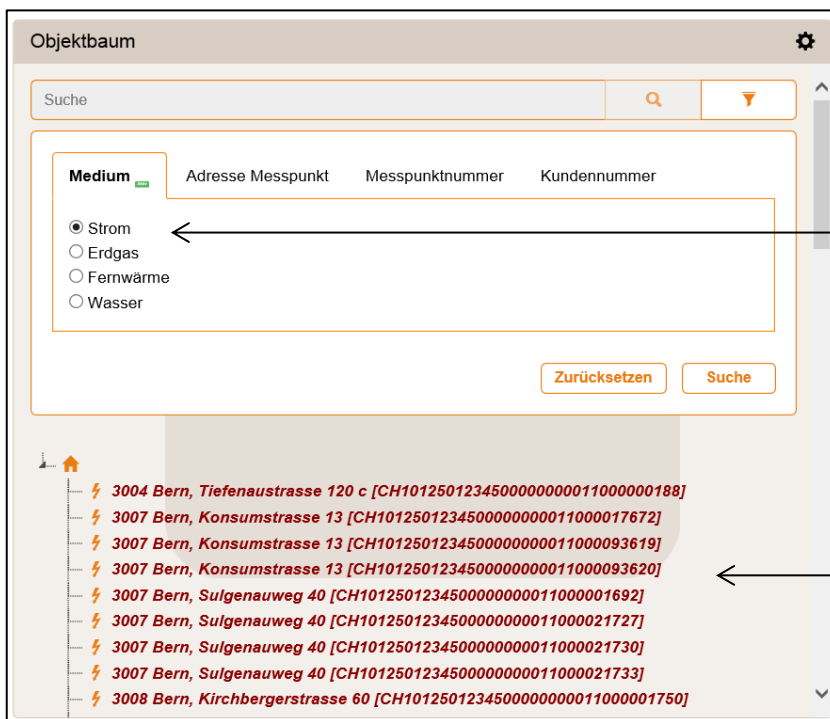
Objektbaum

Suche

Medium

Adresse Messpunkt

Messpunktnummer

Kundennummer

Strom
Erdgas
Fernwärme
Wasser

Zurücksetzen

Suche

3004 Bern, Tiefenaustrasse 120 c [CH1012501234500000000011000000188]
3007 Bern, Konsumstrasse 13 [CH1012501234500000000011000017672]
3007 Bern, Konsumstrasse 13 [CH1012501234500000000011000093619]
3007 Bern, Konsumstrasse 13 [CH1012501234500000000011000093620]
3007 Bern, Sulgenauweg 40 [CH1012501234500000000011000001692]
3007 Bern, Sulgenauweg 40 [CH1012501234500000000011000021727]
3007 Bern, Sulgenauweg 40 [CH1012501234500000000011000021730]
3007 Bern, Sulgenauweg 40 [CH1012501234500000000011000021733]
3008 Bern, Kirchbergerstrasse 60 [CH1012501234500000000011000001750]